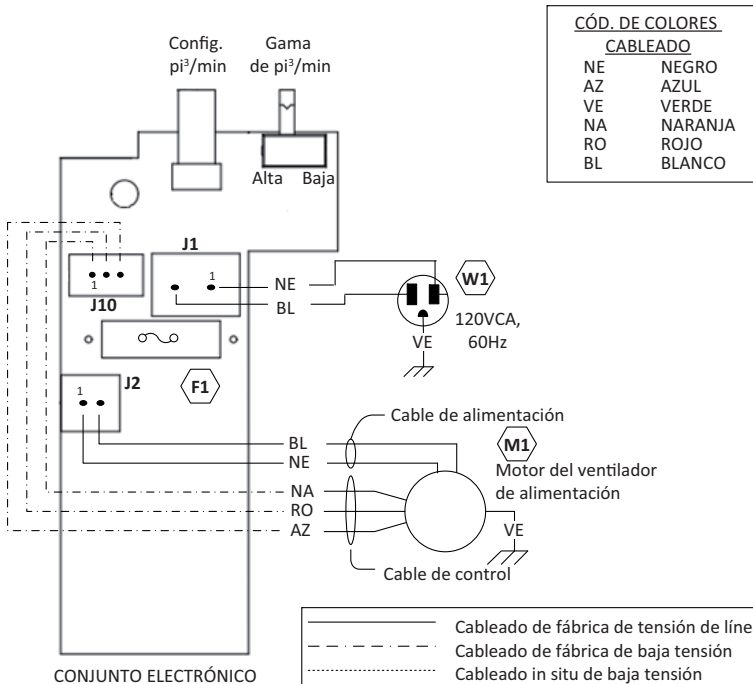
Config. pi³/min

Gama de pi³/min

Alta Baja

| CÓD. DE COLORES CABLEADO | |
|---|---|
| NE | NEGRO |
| AZ | AZUL |
| VE | VERDE |
| NA | NARANJA |
| RO | ROJO |
| BL | BLANCO |

J1

1

1

J10

NE

BL

W1

120VCA, 60Hz

VE

J2

1

F1

Cable de alimentación

BL

NE

M1

Motor del ventilador de alimentación

NA

RO

AZ

VE

Cable de control

Cableado de fábrica de tensión de líne

Cableado de fábrica de baja tensión

Cableado in situ de baja tensión

CONJUNTO ELECTRÓNICO